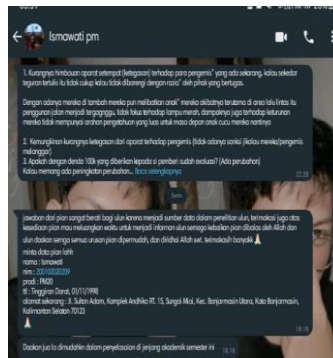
Ismawati pm

1. Kurangnya himbauan aparat setempat (ketegasan) terhadap para pengemis" yang ada sekarang, kalau sekedar teguran tertulis itu tidak cukup kalau tidak dibarengi dengan razia" oleh pihak yang berlaga.

Dengan adanya mereka di tambah mereka pun melibatkan anak" mereka akibatnya terutama di area lalu lintas itu pengguna jalan menjadi terganggu, tidak fokus terhadap lampu merah, dampaknya juga terhadap keturunan mereka tidak mempunyai arahan pengetahuan yang luas untuk masa depan anak cucu mereka nantinya

2. Kemungkinan kurangnya ketegasan dari aparat terhadap pengemis (tidak adanya sanksi (kalau mereka/pengemis melanggar)
3. Apakah dengan denda 100k yang diberikan kepada si pemberi sudah evaluasi? (Ada perubahan)
Kalau memang ada peningkatan perubahan... Baca selengkapnya

jawaban dari pian sangat berarti bagi ulun karena menjadi sumber data dalam penelitian ulun, terimakasi juga atas kesediaan pian mau meluangkan waktu untuk menjadi informan ulun semoga kebaikan pian dibalas oleh Allah dan ulun doakan semoga semua urusan pian dipermudah, dan diridhai Allah swt. terimakasih banyak🙏
minta data pian lah
nama : Ismawati
nim : 2001030200209
prodi : PMDD
ttl : Tinggiran Darat, 01/11/1998
alamat sekarang : Jl. Sultan Adam, Komplek Andhika RT. 15, Sungai Miai, Kec. Banjarmasin Utara, Kota Banjarmasin, Kalimantan Selatan 70123
🙏

Doakan jua lo dimudahkan dalam penyelesaian di jenjang akademik semester ini